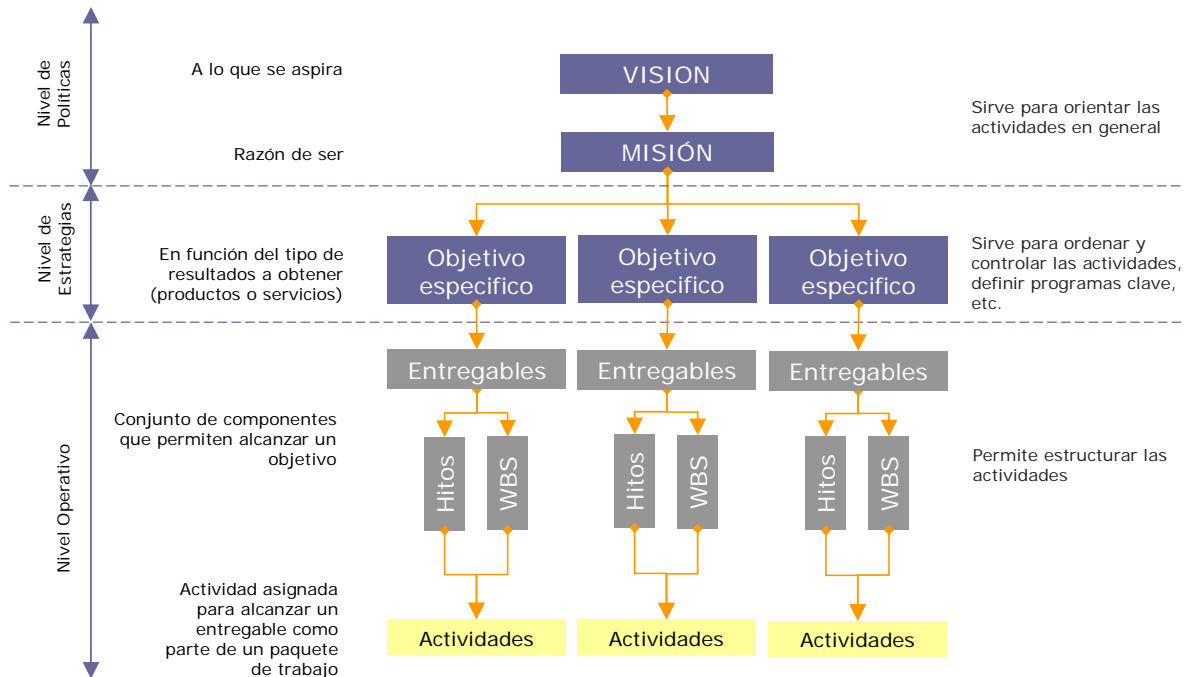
Nivel de Políticas

A lo que se aspira

VISION

Sirve para orientar las actividades en general

Razón de ser

MISIÓN

Nivel de Estrategias

En función del tipo de resultados a obtener (productos o servicios)

Objetivo especifico

Objetivo especifico

Objetivo especifico

Sirve para ordenar y controlar las actividades, definir programas clave, etc.

Nivel Operativo

Entregables

Entregables

Entregables

Conjunto de componentes que permiten alcanzar un objetivo

Hitos

WBS

Hitos

WBS

Hitos

WBS

Permite estructurar las actividades

Actividad asignada para alcanzar un entregable como parte de un paquete de trabajo

Actividades

Actividades

Actividades